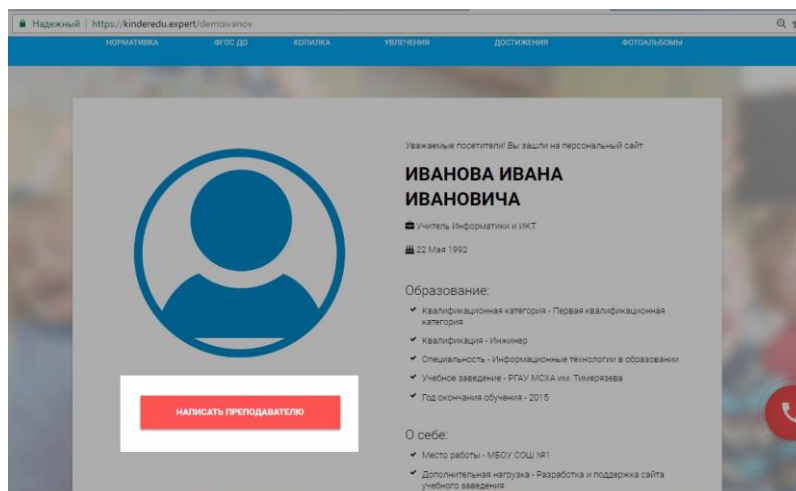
Надежный | https://kinderedu.expert/demoivanov

НОРМАТИВКА ФГОС ДО КОПИЛКА УВЛЕЧЕНИЯ ДОСТИЖЕНИЯ ФОТОАЛЬБОМЫ

Уважаемые посетители! Вы зашли на персональный сайт

ИВАНОВА ИВАНА ИВАНОВИЧА

Учитель Информатики и ИКТ

22 Мая 1992

Образование:

Квалификационная категория - Первая квалификационная категория

Квалификация - Инжинер

Специальность - Информационные технологии в образовании

Учебное заведение - РГАУ МСХА им. Тимерязева

Год окончания обучения - 2015

НАПИСАТЬ ПРЕПОДАВАТЕЛЮ

О себе:

Место работы - МБОУ СОШ №1

Дополнительная нагрузка - Разработка и поддержка сайта учебного заведения